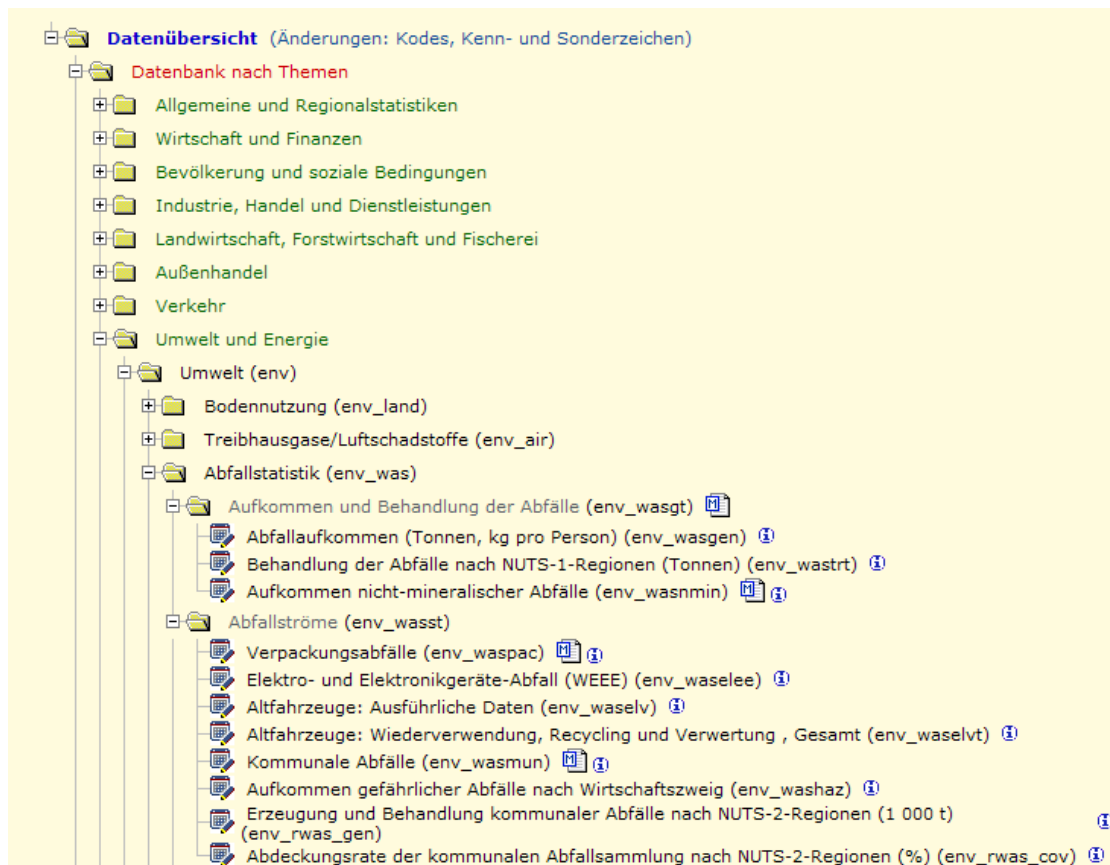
Datenübersicht (Änderungen: Kodes, Kenn- und Sonderzeichen)
Datenbank nach Themen
Allgemeine und Regionalstatistiken
Wirtschaft und Finanzen
Bevölkerung und soziale Bedingungen
Industrie, Handel und Dienstleistungen
Landwirtschaft, Forstwirtschaft und Fischerei
Außenhandel
Verkehr
Umwelt und Energie
Umwelt (env)
Bodennutzung (env_land)
Treibhausgase/Luftschadstoffe (env_air)
Abfallstatistik (env_was)
Aufkommen und Behandlung der Abfälle (env_wasgt)
Abfallaufkommen (Tonnen, kg pro Person) (env_wasgen)
Behandlung der Abfälle nach NUTS-1-Regionen (Tonnen) (env_wastrt)
Aufkommen nicht-mineralischer Abfälle (env_wasnmin)
Abfallströme (env_wasst)
Verpackungsabfälle (env_waspac)
Elektro- und Elektronikgeräte-Abfall (WEEE) (env_waselee)
Altfahrzeuge: Ausführliche Daten (env_waselv)
Altfahrzeuge: Wiederverwendung, Recycling und Verwertung , Gesamt (env_waselvt)
Kommunale Abfälle (env_wasmun)
Aufkommen gefährlicher Abfälle nach Wirtschaftszweig (env_washaz)
Erzeugung und Behandlung kommunaler Abfälle nach NUTS-2-Regionen (1 000 t) (env_rwas_gen)
Abdeckungsrate der kommunalen Abfallsammlung nach NUTS-2-Regionen (%) (env_rwas_cov)